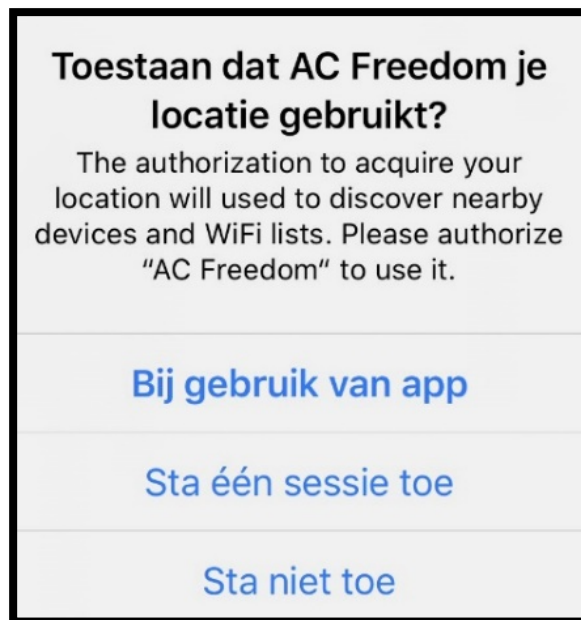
Toestaan dat AC Freedom je locatie gebruikt?

The authorization to acquire your location will used to discover nearby devices and WiFi lists. Please authorize "AC Freedom" to use it.

Bij gebruik van app

Sta één sessie toe

Sta niet toe